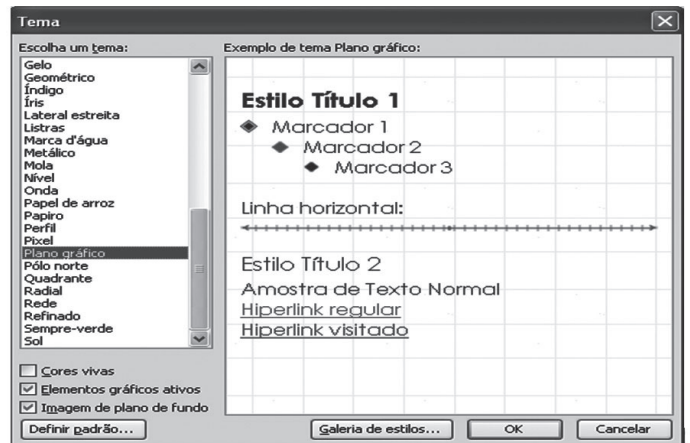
Tema

Escolha um tema:

Gelo
Geométrico
Índigo
Íris
Lateral estreita
Listras
Marca d'água
Metálico
Mola
Nível
Onda
Papel de arroz
Papiro
Perfil
Pixel
Plano gráfico
Pólo norte
Quadrante
Radial
Rede
Refinado
Sempre-verde
Sol

Cores vivas
Elementos gráficos ativos
Imagem de plano de fundo

Definir padrão...

Exemplo de tema Plano gráfico:

Estilo Título 1
Marcador 1
Marcador 2
Marcador 3

Linha horizontal:

Estilo Título 2
Amostra de Texto Normal
Hiperlink regular
Hiperlink visitado

Galeria de estilos...
OK
Cancelar